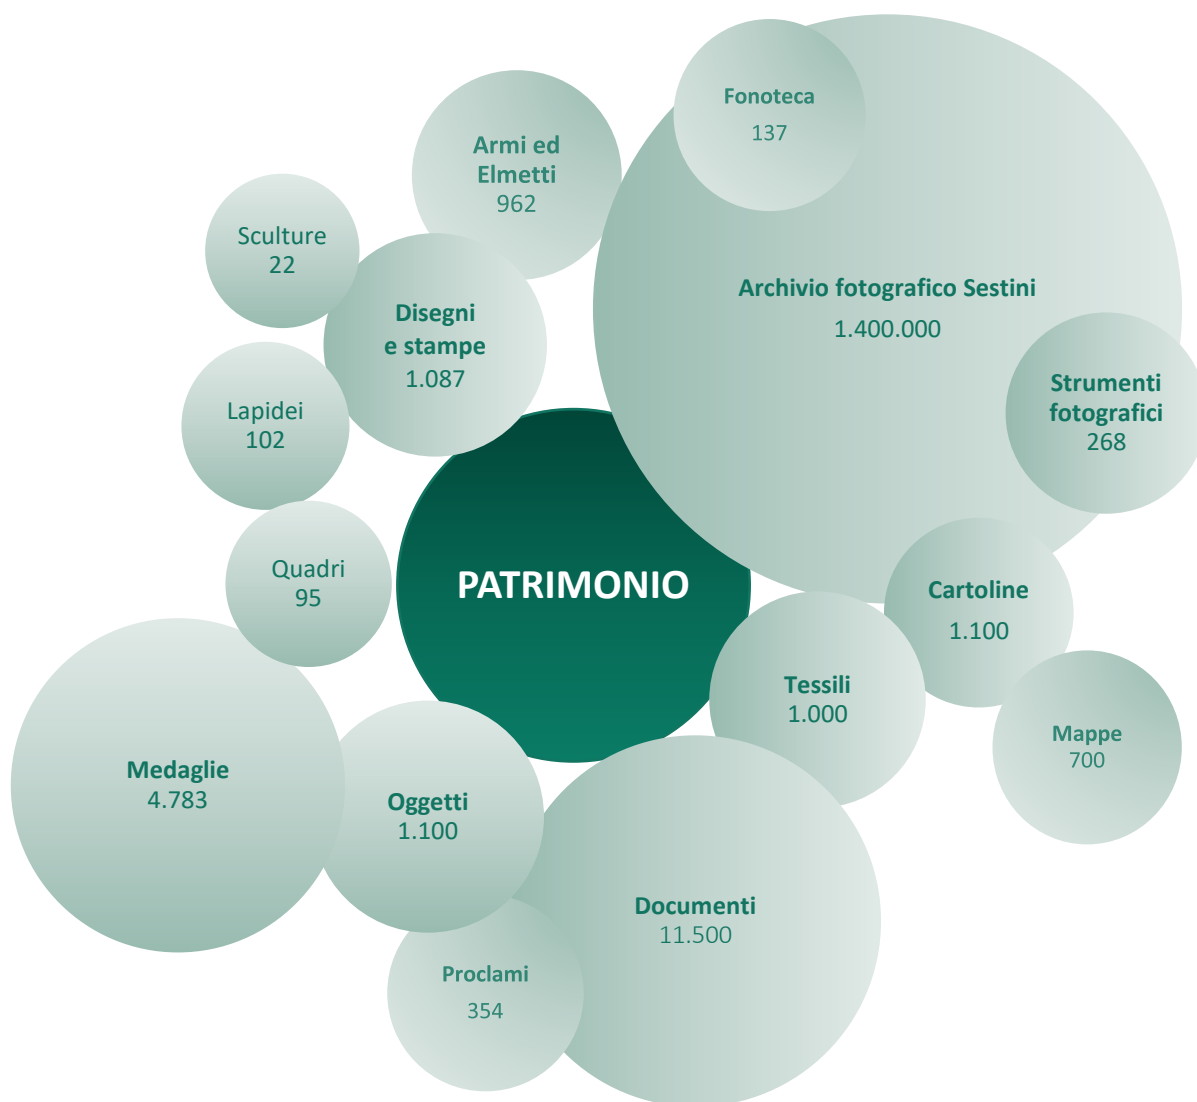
Fonoteca
137

Armi ed Elmetti
962

Sculture
22

Disegni e stampe
1.087

Archivio fotografico Sestini
1.400.000

Strumenti fotografici
268

Lapidei
102

Quadri
95

PATRIMONIO

Cartoline
1.100

Tessili
1.000

Mappe
700

Medaglie
4.783

Oggetti
1.100

Documenti
11.500

Proclami
354